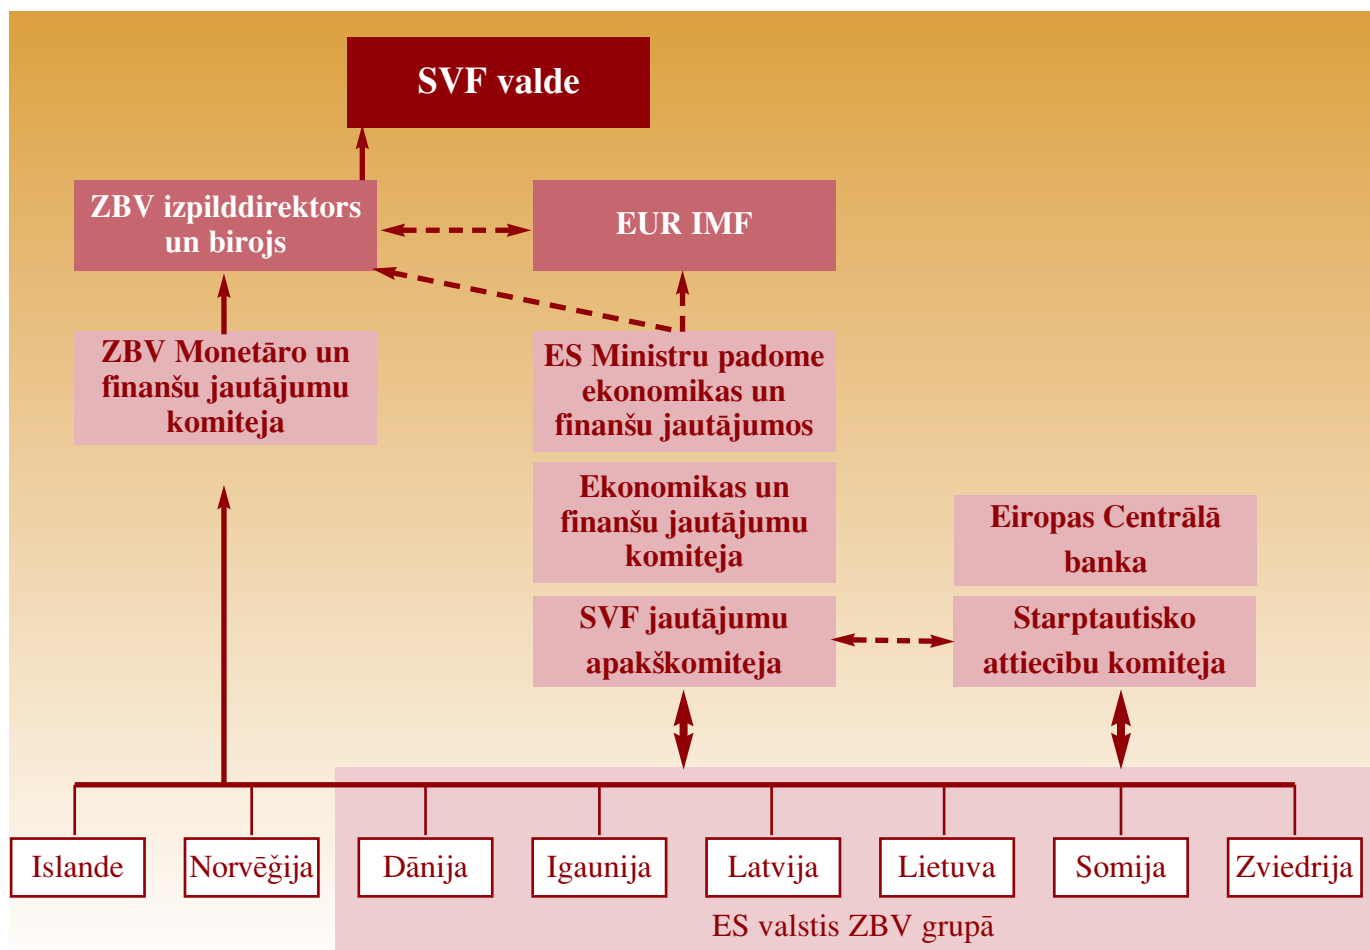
SVF valde

ZBV izpilddirektors un birojs

EUR IMF

ZBV Monetāro un finanšu jautājumu komiteja

ES Ministru padome ekonomikas un finanšu jautājumos

Ekonomikas un finanšu jautājumu komiteja

Eiropas Centrālā banka

SVF jautājumu apakškomiteja

Starptautisko attiecību komiteja

Islande

Norvēģija

Dānija

Igaunija

Latvija

Lietuva

Somija

Zviedrija

ES valstis ZBV grupā